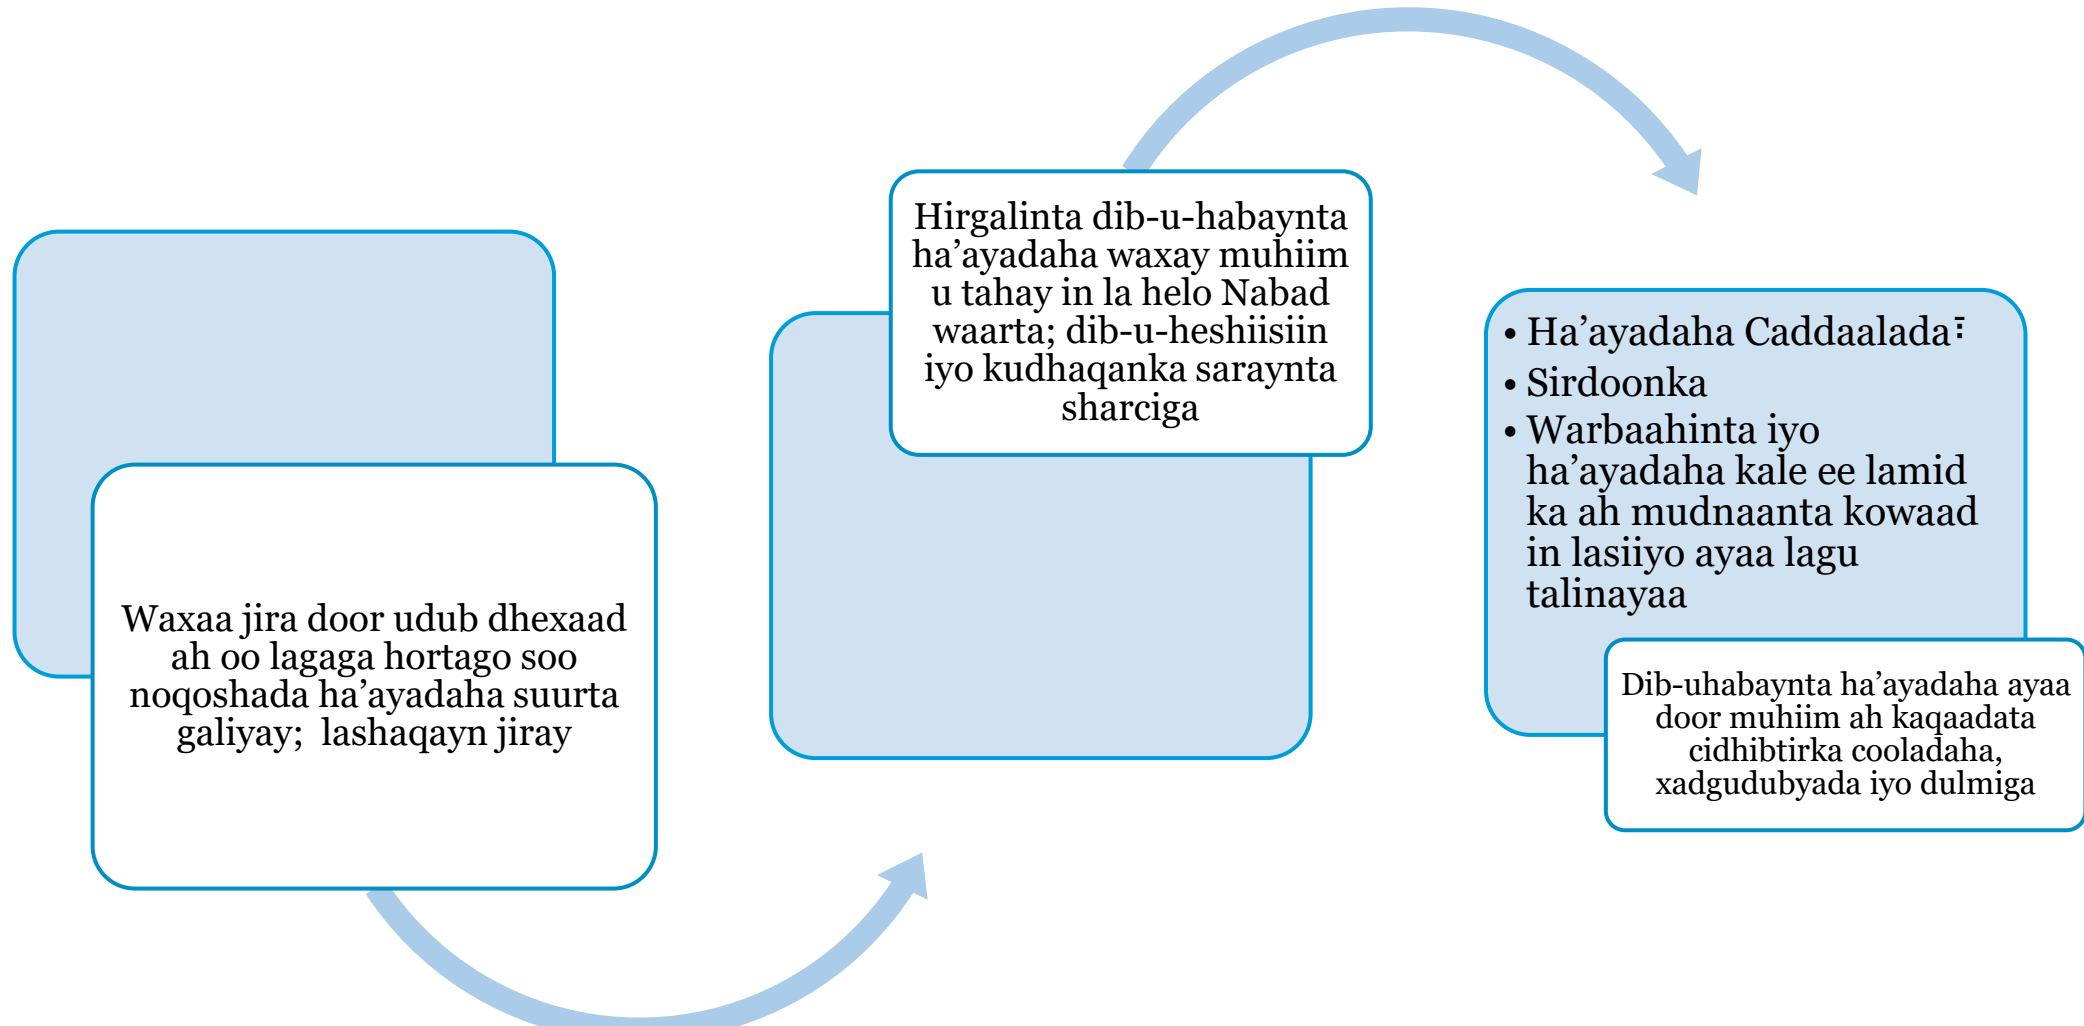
Waxaa jira door udub dhexaad ah oo lagaga hortago soo noqoshada ha’ayadaha suurta galiyay; lashaqayn jiray

Hirgalinta dib-u-habaynta ha’ayadaha waxay muhiim u tahay in la helo Nabad waarta; dib-u-heshiisiin iyo kudhaqanka saraynta sharciga

• Ha’ayadaha Caddaalada:
• Sirdoonka
• Warbaahinta iyo ha’ayadaha kale ee lamid ka ah mudnaanta kowaad in lasiiyo ayaa lagu talinayaa

Dib-uhabaynta ha’ayadaha ayaa door muhiim ah kaqaadata cidhibtirka cooladaha, xadgudubyada iyo dulmiga